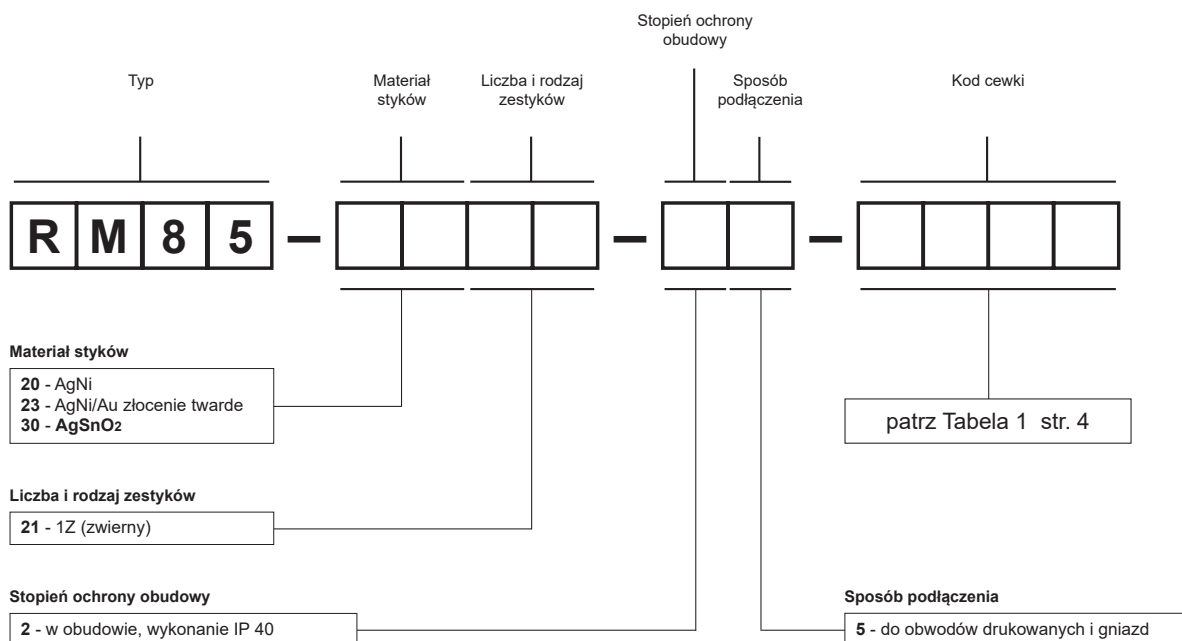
Stopień ochrony obudowy

Typ

Materiał styków

Liczba i rodzaj zestyków

Sposób podłączenia

Kod cewki

| R | M | 8 | 5 | – | | | | | – | | | – | | | | |
|---|---|---|---|---|---|---|---|---|---|---|---|---|---|---|---|---|

**Materiał styków**

**20** - AgNi
**23** - AgNi/Au złocenie twarde
**30** - **AgSnO2**

patrz Tabela 1 str. 4

**Liczba i rodzaj zestyków**

**21** - 1Z (zwierny)

**Stopień ochrony obudowy**

**2** - w obudowie, wykonanie IP 40

**Sposób podłączenia**

**5** - do obwodów drukowanych i gniazd